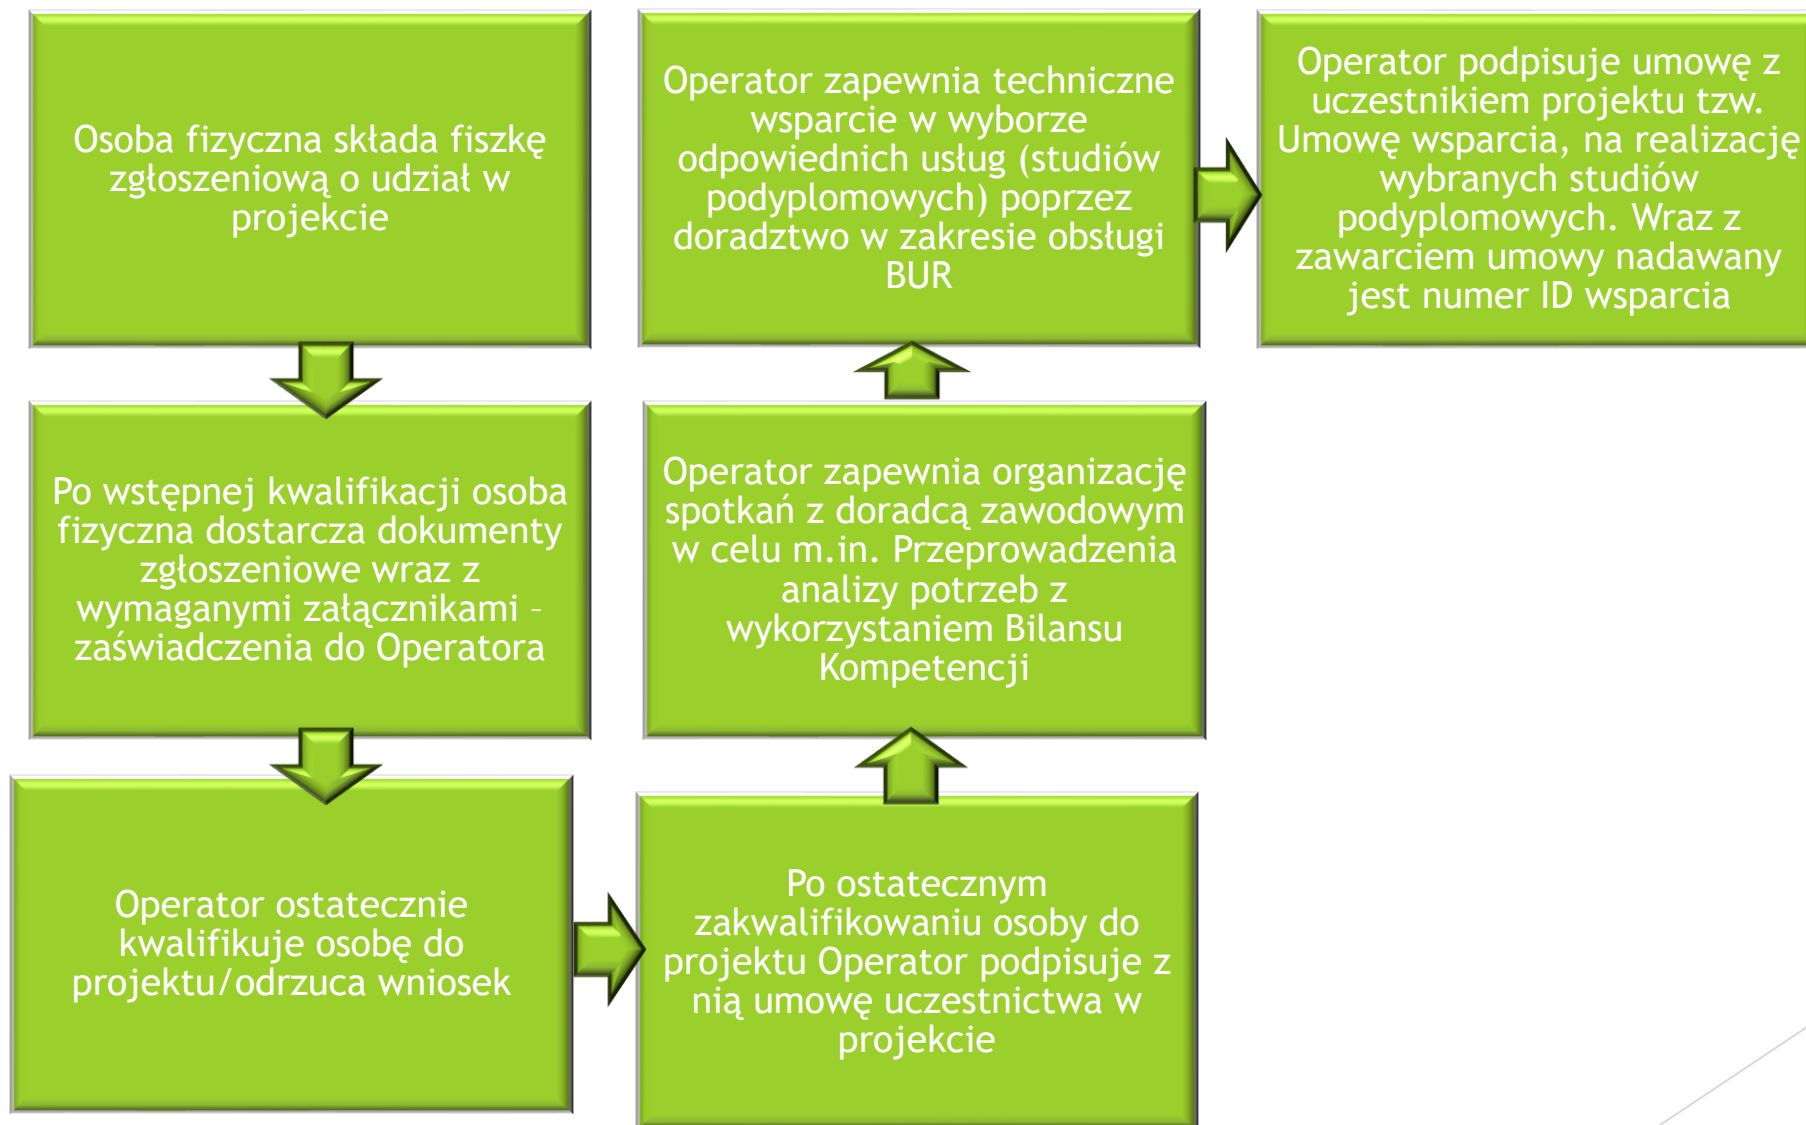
Osoba fizyczna składa fiszkę zgłoszeniową o udział w projekcie

Po wstępnej kwalifikacji osoba fizyczna dostarcza dokumenty zgłoszeniowe wraz z wymaganymi załącznikami – zaświadczenia do Operatora

Operator ostatecznie kwalifikuje osobę do projektu/odrzuca wniosek

Po ostatecznym zakwalifikowaniu osoby do projektu Operator podpisuje z nią umowę uczestnictwa w projekcie

Operator zapewnia organizację spotkań z doradcą zawodowym w celu m.in. Przeprowadzenia analizy potrzeb z wykorzystaniem Bilansu Kompetencji

Operator zapewnia techniczne wsparcie w wyborze odpowiednich usług (studiów podyplomowych) poprzez doradztwo w zakresie obsługi BUR

Operator podpisuje umowę z uczestnikiem projektu tzw. Umowę wsparcia, na realizację wybranych studiów podyplomowych. Wraz z zawarciem umowy nadawany jest numer ID wsparcia